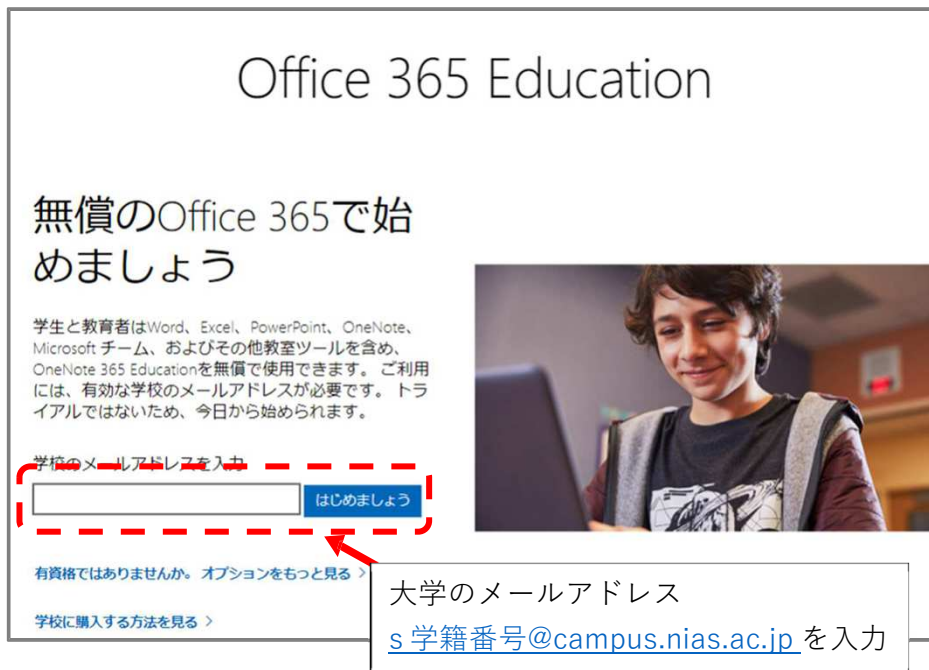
Office 365 Education

無償のOffice 365で始めましょう

学生と教育者はWord、Excel、PowerPoint、OneNote、Microsoft チーム、およびその他教室ツールを含め、OneNote 365 Educationを無償で使用できます。ご利用には、有効な学校のメールアドレスが必要です。トライアルではないため、今日から始められます。

学校のメールアドレスを入力

はじめましょう

有資格ではありませんか。オプションをもっと見る >

学校に購入する方法を見る >

大学のメールアドレス
s 学籍番号@campus.nias.ac.jp を入力